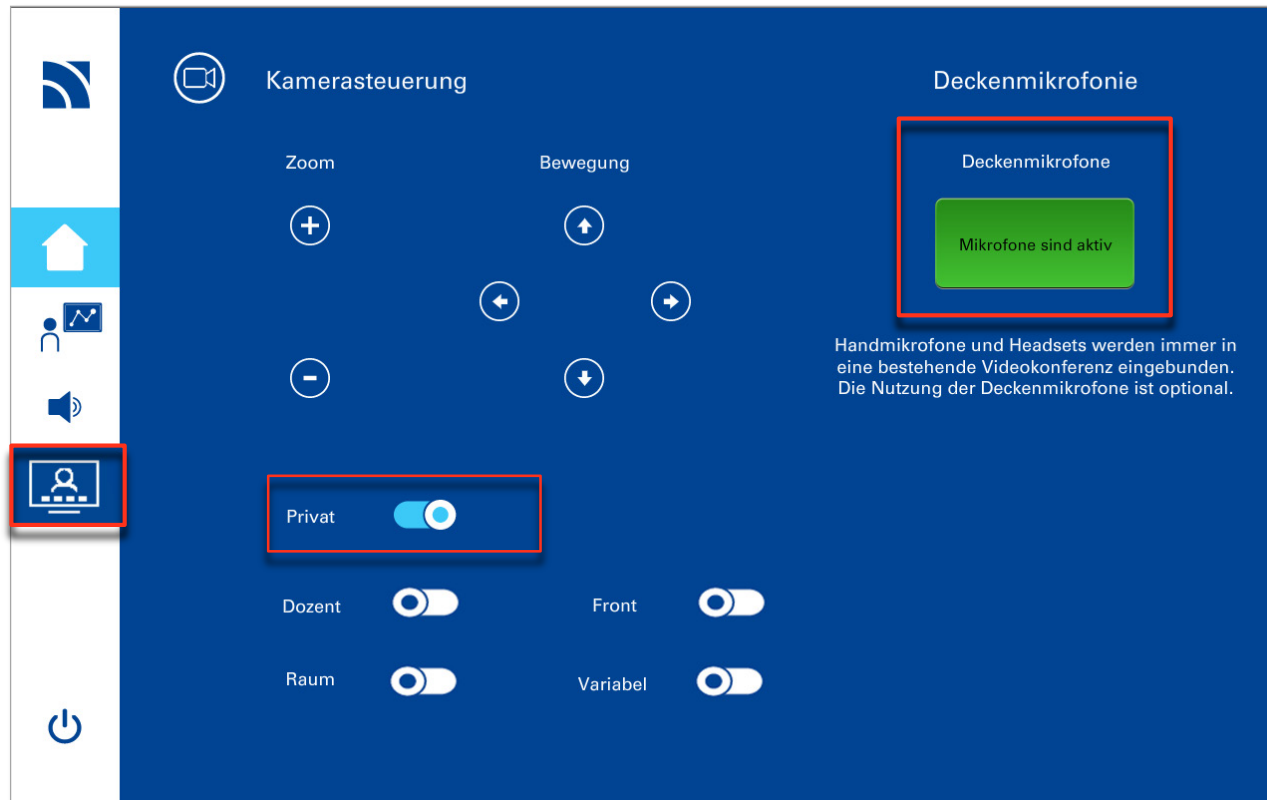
Kamerasteuerung

Zoom

Bewegung

Deckenmikrofonie

Deckenmikrofone

Mikrofone sind aktiv

Handmikrofone und Headsets werden immer in eine bestehende Videokonferenz eingebunden. Die Nutzung der Deckenmikrofone ist optional.

Privat

Dozent

Front

Raum

Variabel